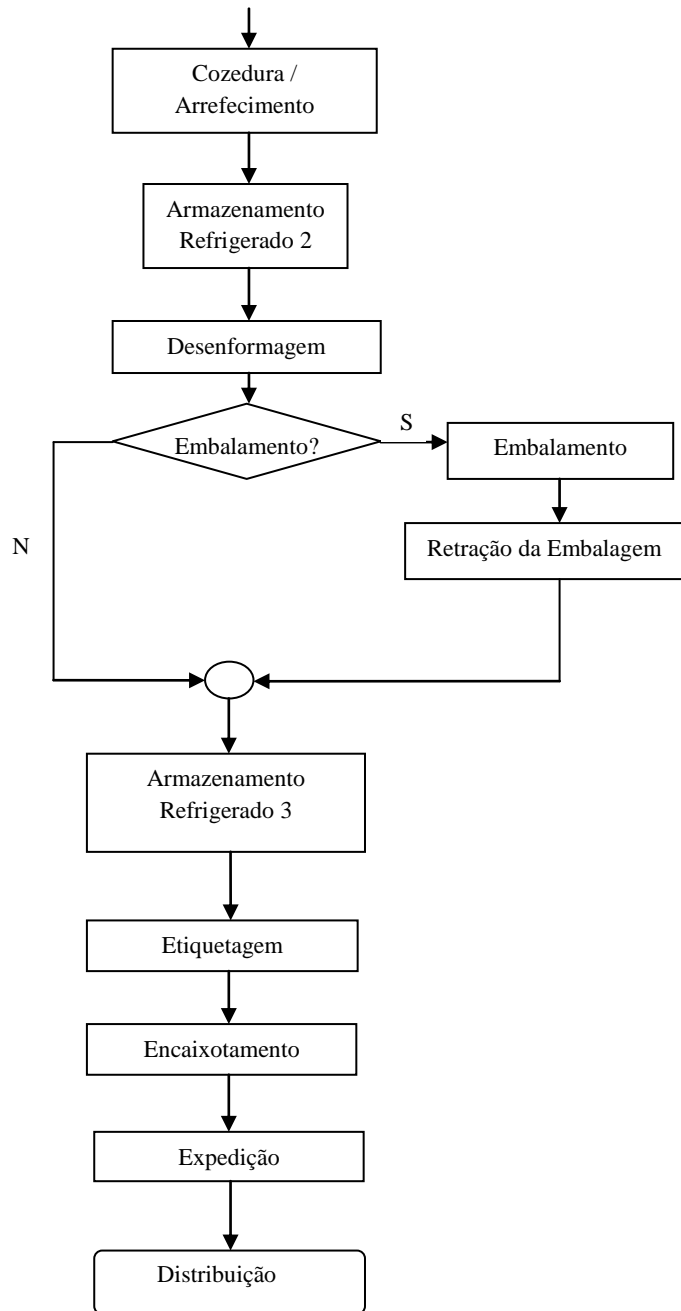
Cozedura / Arrefecimento

Armazenamento Refrigerado 2

Desenformagem

Embalamento?

S

Embalamento

N

Retração da Embalagem

Armazenamento Refrigerado 3

Etiquetagem

Encaixotamento

Expedição

Distribuição